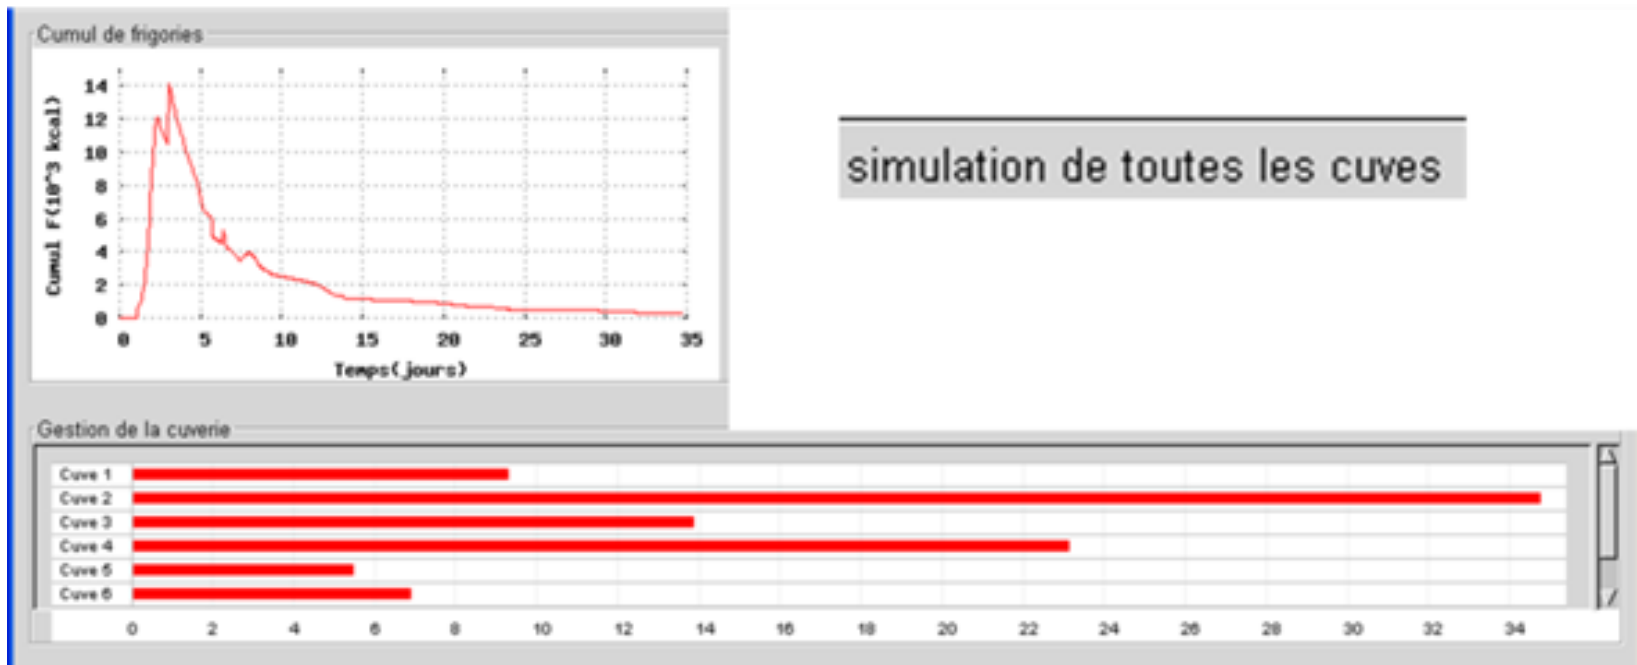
Cumul de frigories

Cumul F(10^3 kcal)

14
12
10
8
6
4
2
0

0 5 10 15 20 25 30 35

Temps(jours)

simulation de toutes les cuves

Gestion de la cuverie

Cuve 1
Cuve 2
Cuve 3
Cuve 4
Cuve 5
Cuve 6

0 2 4 6 8 10 12 14 16 18 20 22 24 26 28 30 32 34